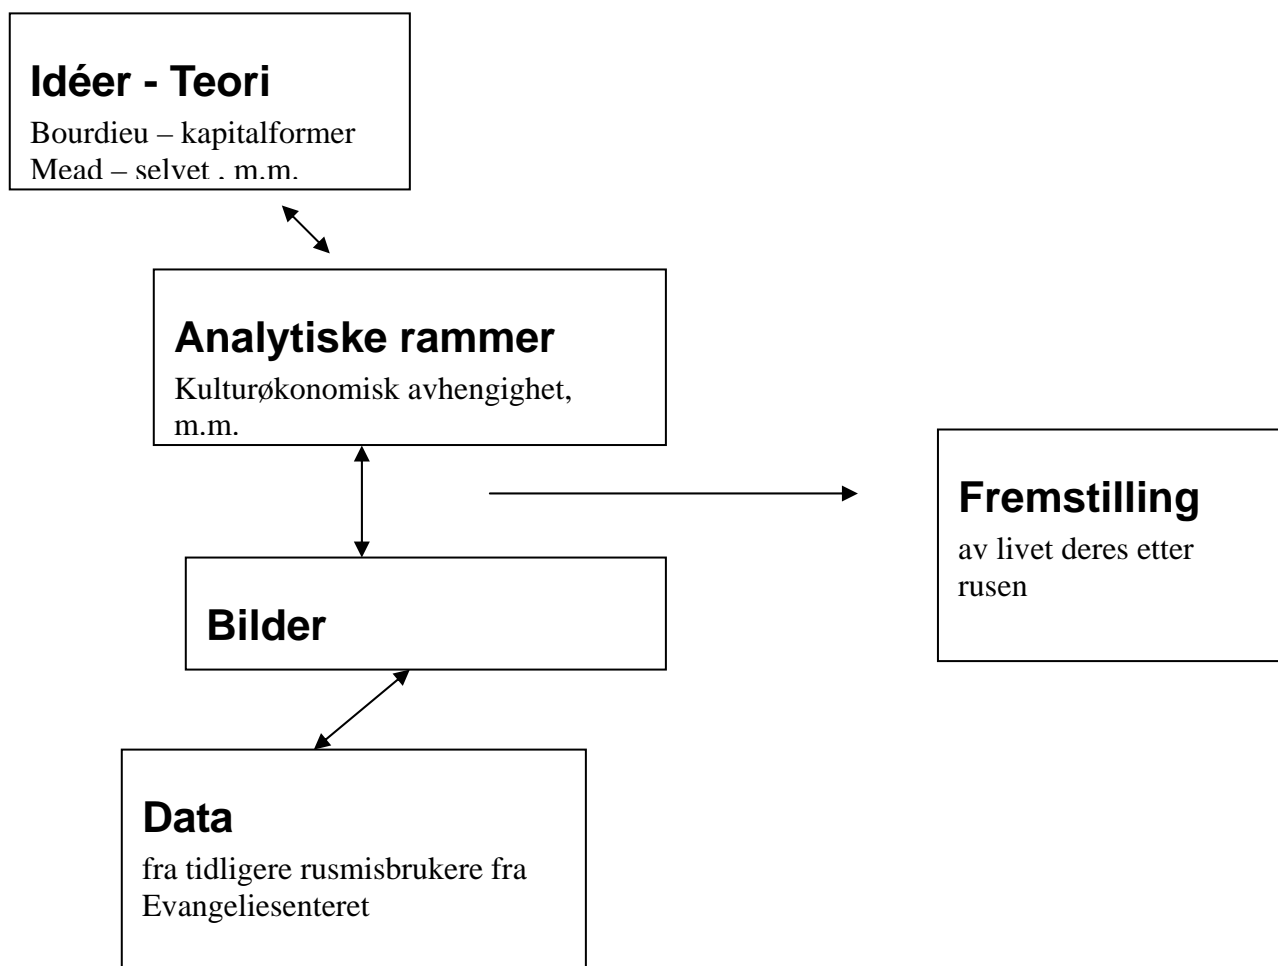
Idéer - Teori
Bourdieu – kapitalformer
Mead – selvet . m.m.

Analytiske rammer
Kulturøkonomisk avhengighet, m.m.

Fremstilling
av livet deres etter rusen

Bilder

Data
fra tidligere rusmisbrukere fra Evangeliesenteret